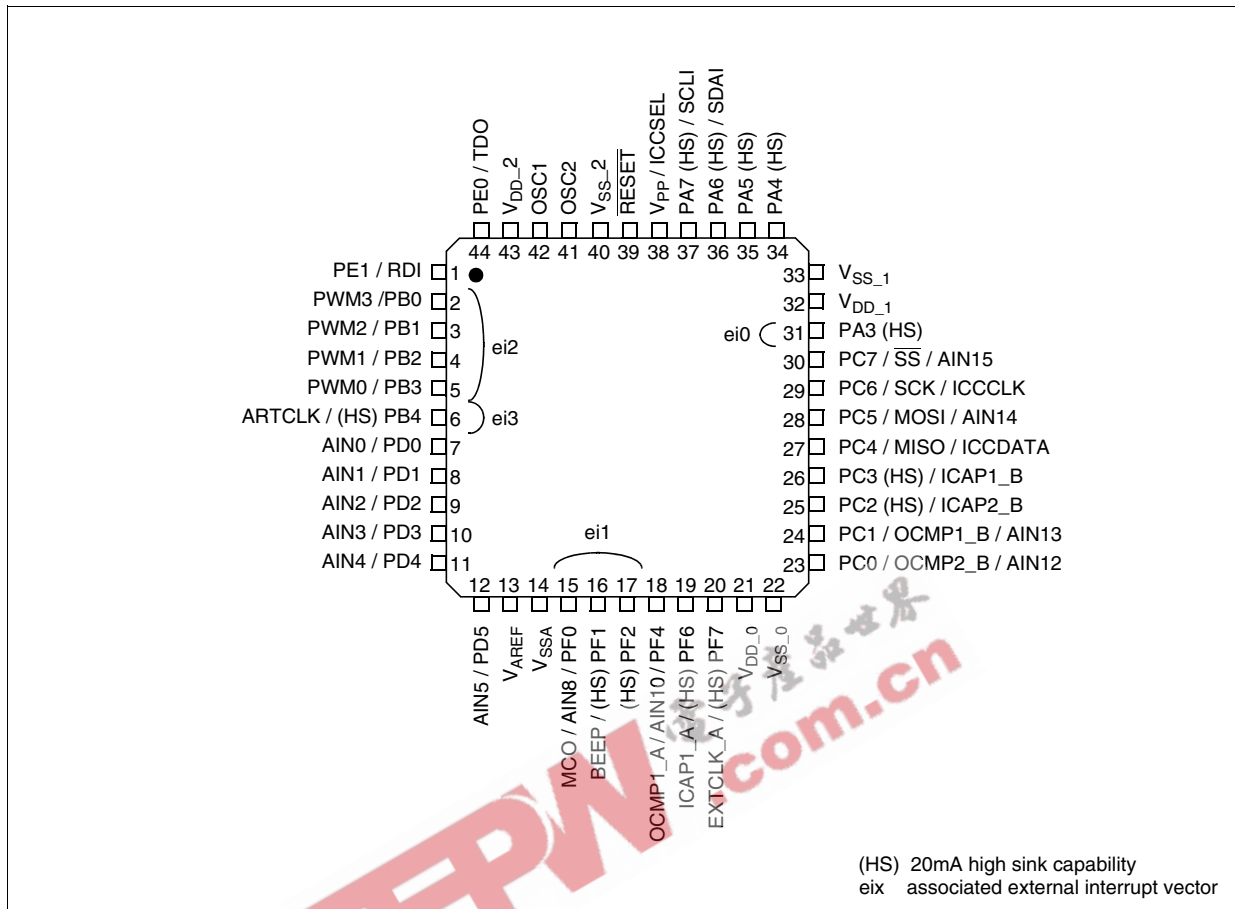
PE0 / TDO
$V_{DD\_2}$
OSC1
OSC2
$V_{SS\_2}$
$\overline{RESET}$
$V_{PP}$ / ICCSEL
PA7 (HS) / SCLI
PA6 (HS) / SDAI
PA5 (HS)
PA4 (HS)

44 43 42 41 40 39 38 37 36 35 34

PE1 / RDI 1
PWM3 /PB0 2
PWM2 / PB1 3
PWM1 / PB2 4
PWM0 / PB3 5
ei2
ARTCLK / (HS) PB4 6
ei3
AIN0 / PD0 7
AIN1 / PD1 8
AIN2 / PD2 9
AIN3 / PD3 10
AIN4 / PD4 11

33 $V_{SS\_1}$
32 $V_{DD\_1}$
ei0
31 PA3 (HS)
30 PC7 / $\overline{SS}$ / AIN15
29 PC6 / SCK / ICCCLK
28 PC5 / MOSI / AIN14
27 PC4 / MISO / ICCDATA
26 PC3 (HS) / ICAP1_B
25 PC2 (HS) / ICAP2_B
24 PC1 / OCMP1_B / AIN13
23 PC0 / OCMP2_B / AIN12

ei1

12 13 14 15 16 17 18 19 20 21 22

AIN5 / PD5
$V_{AREF}$
$V_{SSA}$
MCO / AIN8 / PF0
BEEP / (HS) PF1
(HS) PF2
OCMP1_A / AIN10 / PF4
ICAP1_A / (HS) PF6
EXTCLK_A / (HS) PF7
$V_{DD\_0}$
$V_{SS\_0}$

EPW.com.cn 电子产品世界

(HS) 20mA high sink capability
eix associated external interrupt vector